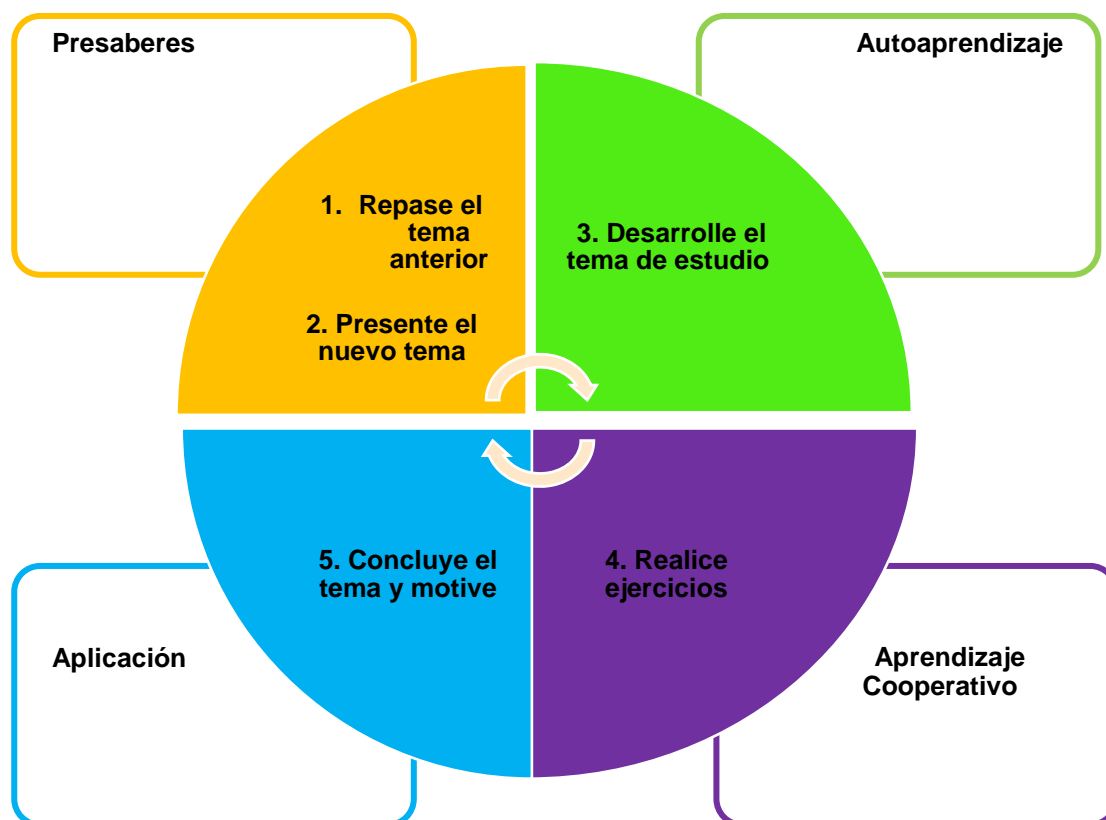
Presaberes

Autoaprendizaje

1. Repase el tema anterior

2. Presente el nuevo tema

3. Desarrolle el tema de estudio

5. Concluye el tema y motive

4. Realice ejercicios

Aplicación

Aprendizaje Cooperativo